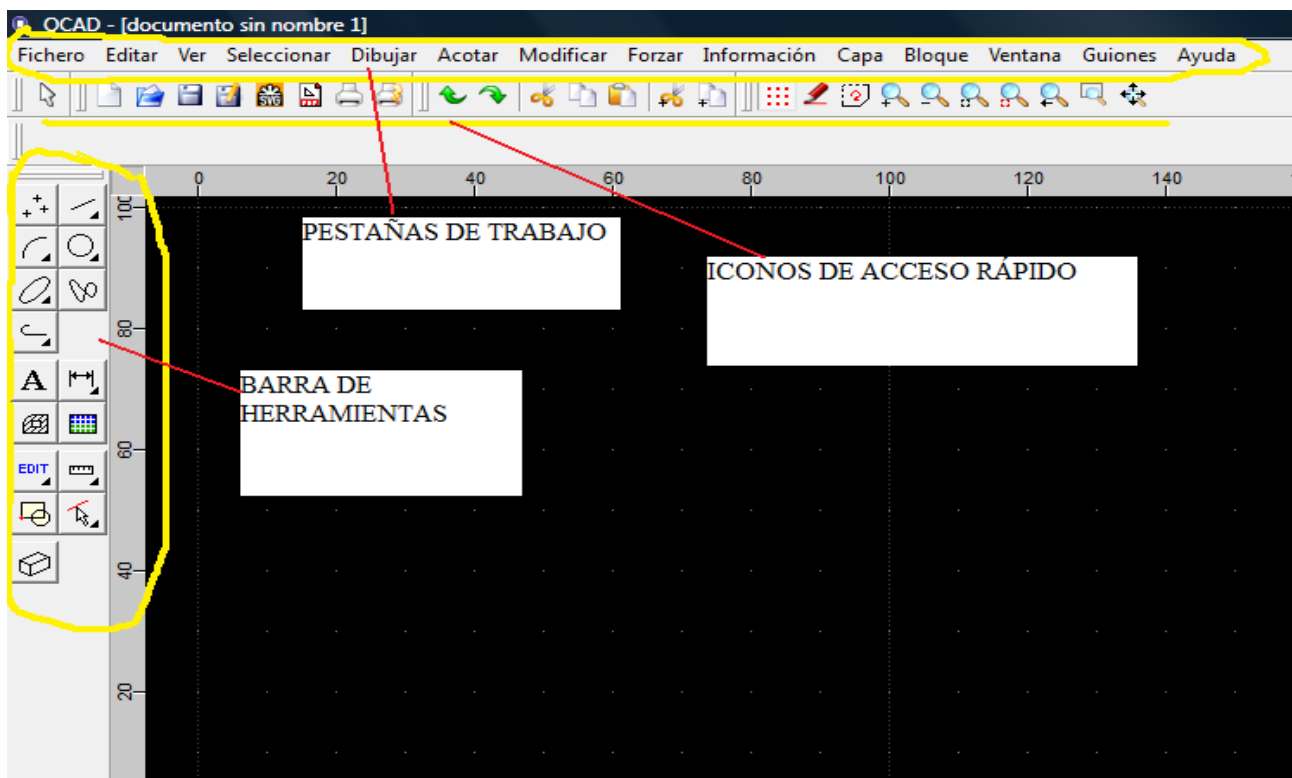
QCAD - [documento sin nombre 1]

Fichero Editar Ver Seleccionar Dibujar Acotar Modificar Forzar Información Capa Bloque Ventana Guiones Ayuda

0 20 40 60 80 100 120 140

100 80 60 40 20

EDIT

PESTAÑAS DE TRABAJO

ICONOS DE ACCESO RÁPIDO

BARRA DE HERRAMIENTAS